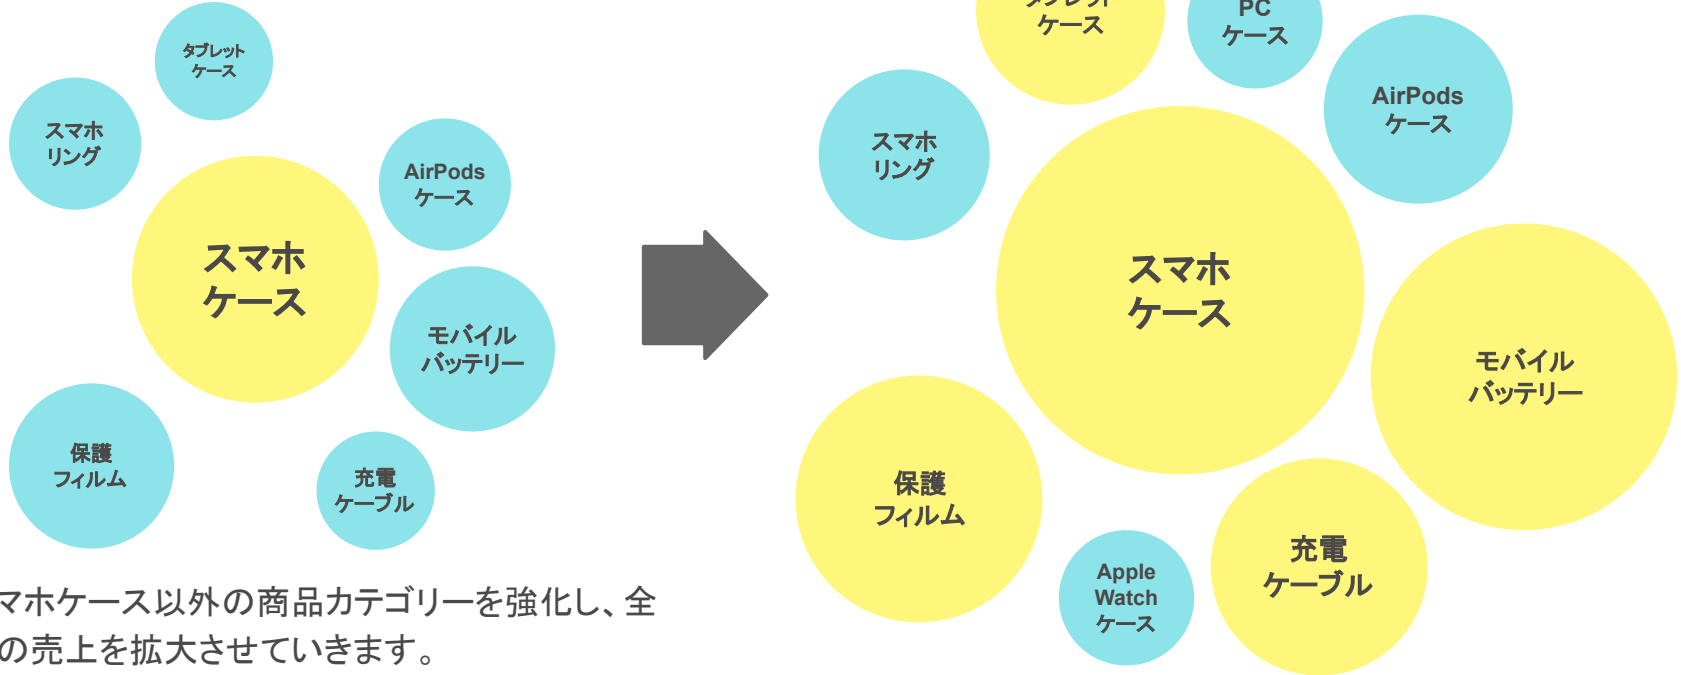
タブレット
ケース

スマホ
リング

AirPods
ケース

スマホ
ケース

モバイル
バッテリー

保護
フィルム

充電
ケーブル

マホケース以外の商品カテゴリーを強化し、全
の売上を拡大させていきます。

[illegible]
ケース

PC
ケース

AirPods
ケース

スマホ
リング

スマホ
ケース

モバイル
バッテリー

保護
フィルム

Apple
Watch
ケース

充電
ケーブル